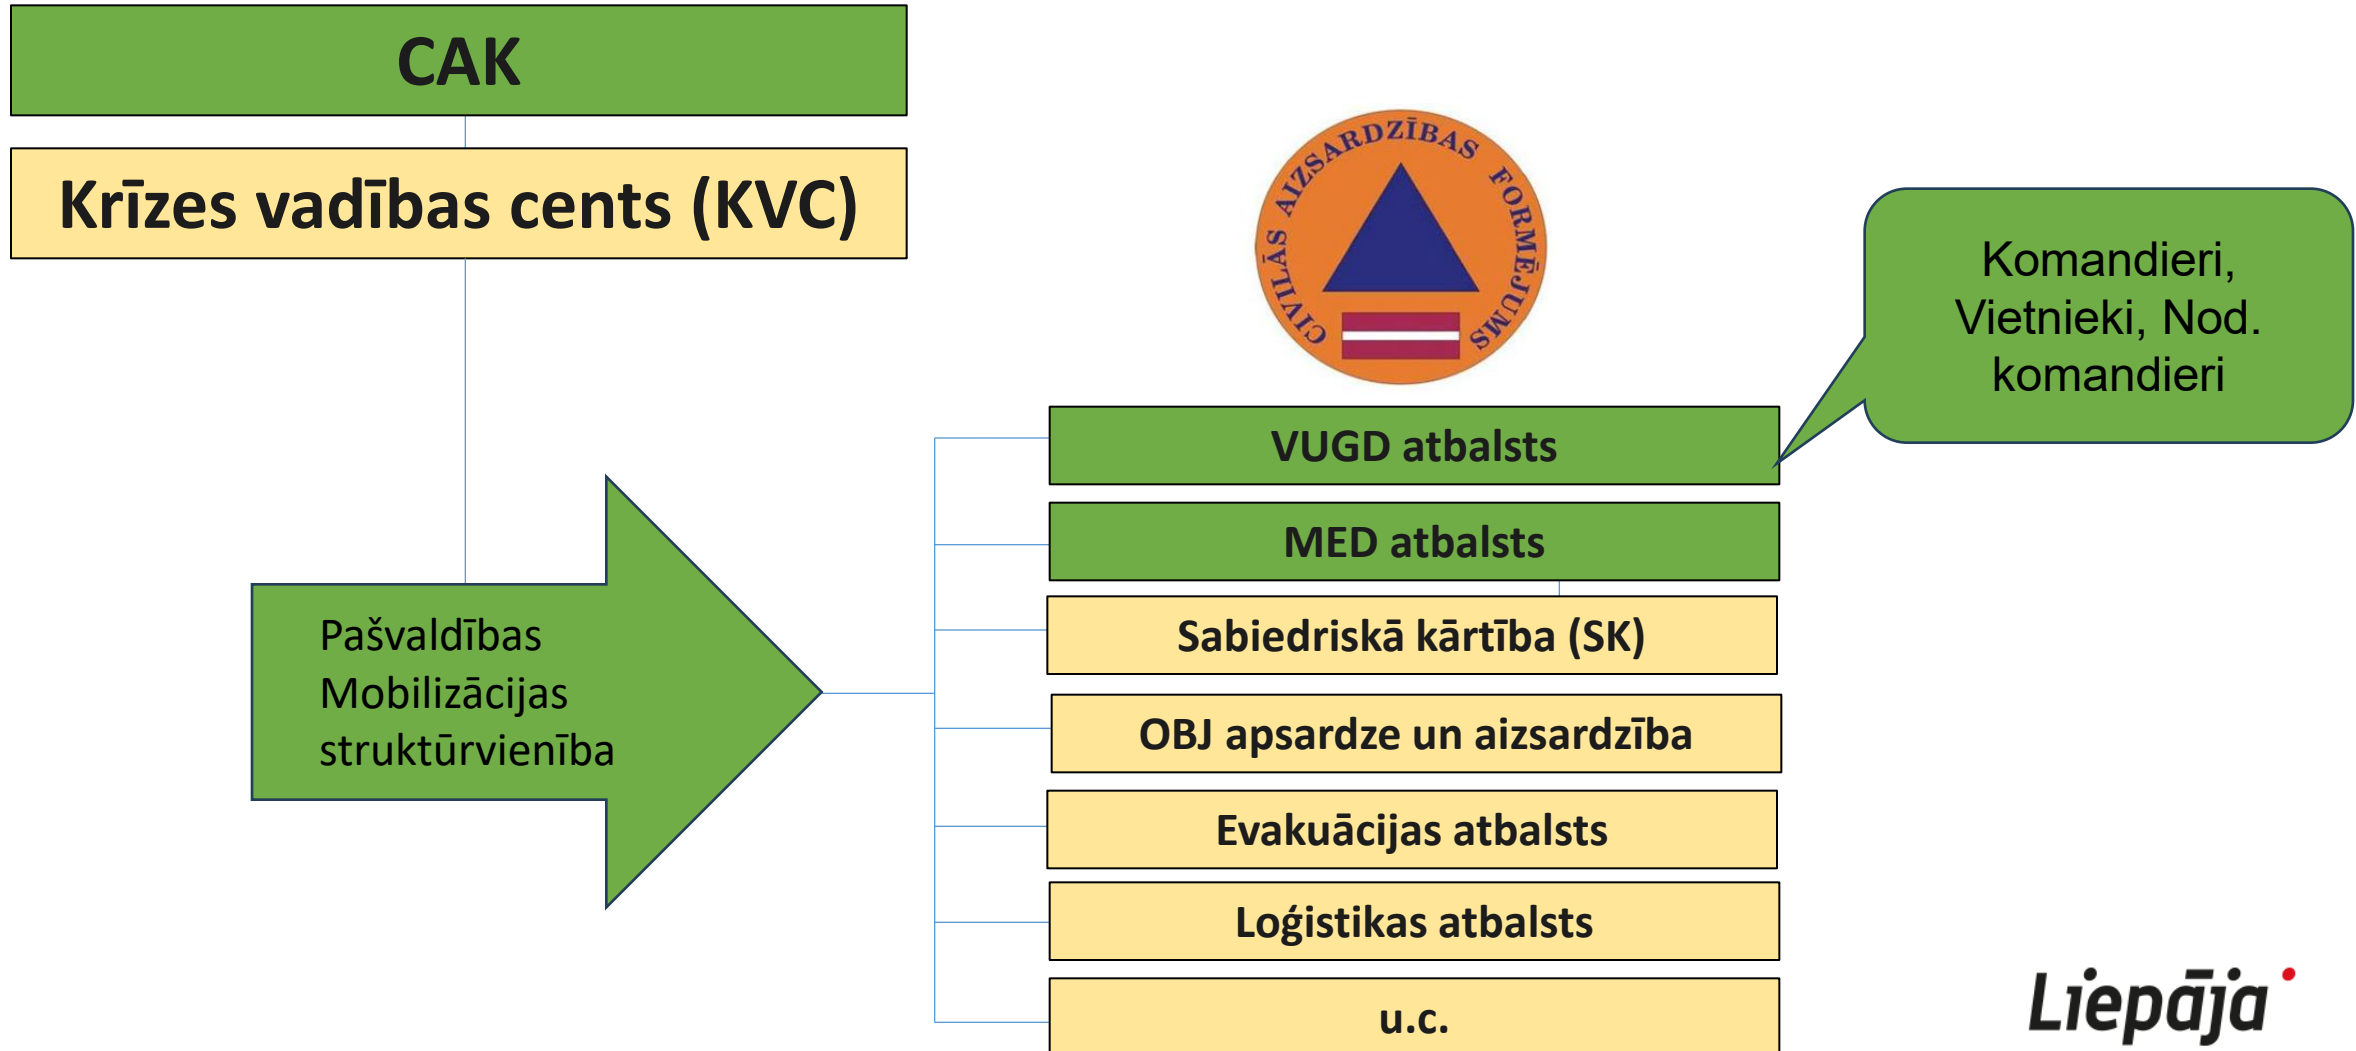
CAK

Krīzes vadības cents (KVC)

CIVILĀS AIZSARDZĪBAS FORMĒJUMS

Komandieri, Vietnieki, Nod. komandieri

Pašvaldības Mobilizācijas struktūrvienība

VUGD atbalsts

MED atbalsts

Sabiedriskā kārtība (SK)

OBJ apsardze un aizsardzība

Evakuācijas atbalsts

Loģistikas atbalsts

u.c.

Liepāja